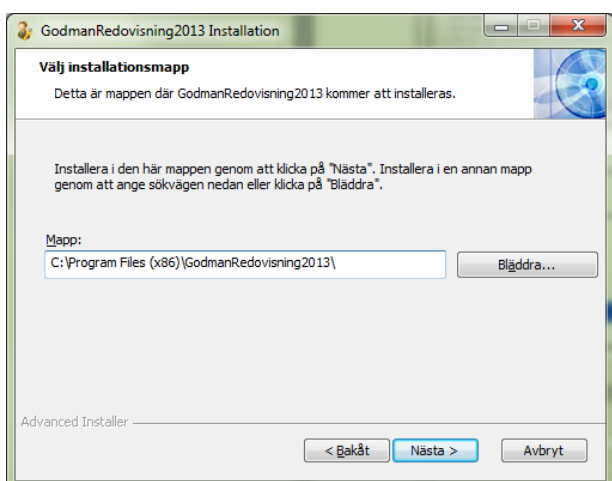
GodmanRedovisning2013 Installation

Välj installationsmapp

Detta är mappen där GodmanRedovisning2013 kommer att installeras.

Installera i den här mappen genom att klicka på "Nästa". Installera i en annan mapp genom att ange sökvägen nedan eller klicka på "Bläddra".

Mapp:

C:\Program Files (x86)\GodmanRedovisning2013\

Bläddra...

Advanced Installer

< Bakåt

Nästa >

Avbryt